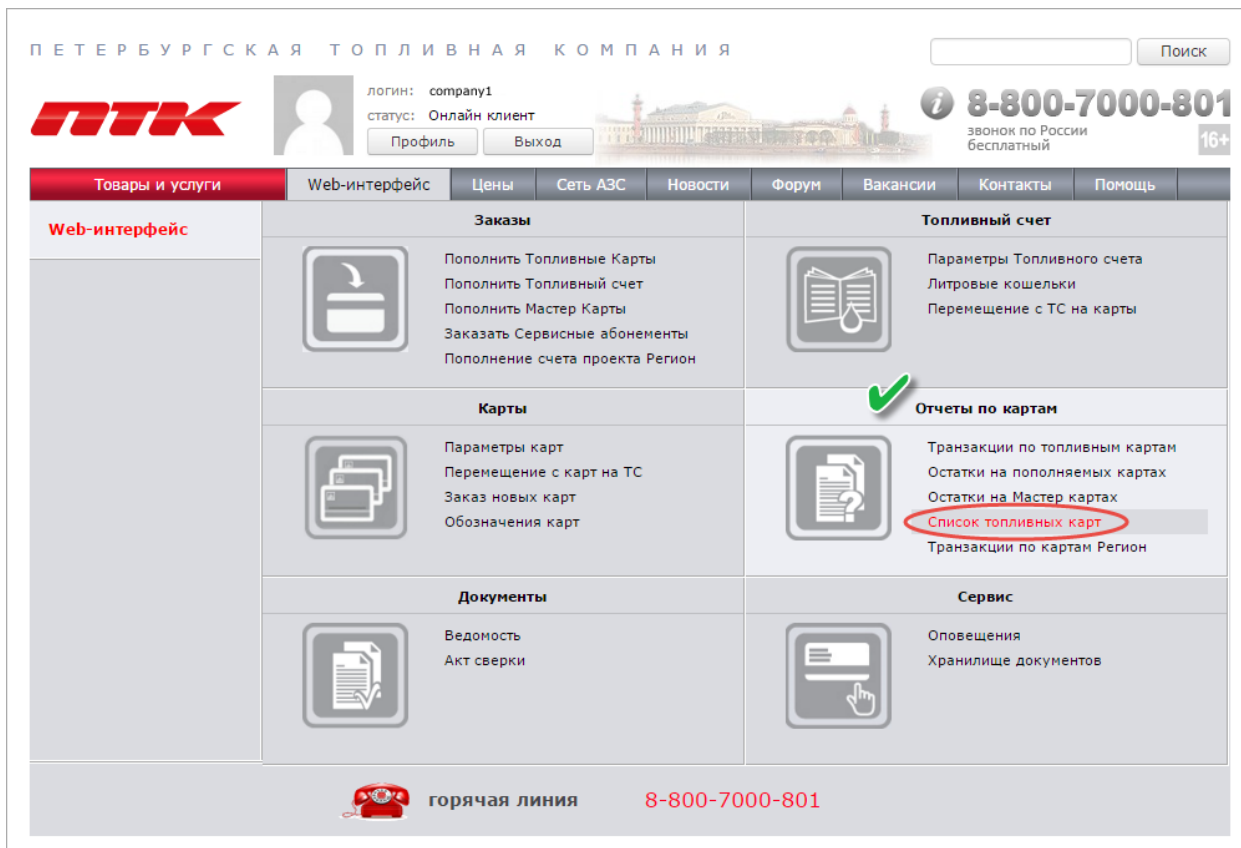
ПЕТЕРБУРГСКАЯ ТОПЛИВНАЯ КОМПАНИЯ

Поиск

ПТК

логин: company1
статус: Онлайн клиент
Профиль
Выход

8-800-7000-801
звонок по России бесплатный
16+

Товары и услуги
Web-интерфейс
Цены
Сеть АЗС
Новости
Форум
Вакансии
Контакты
Помощь

Web-интерфейс

Заказы
Пополнить Топливные Карты
Пополнить Топливный счет
Пополнить Мастер Карты
Заказать Сервисные абонементы
Пополнение счета проекта Регион

Топливный счет
Параметры Топливного счета
Литровые кошельки
Перемещение с ТС на карты

Карты
Параметры карт
Перемещение с карт на ТС
Заказ новых карт
Обозначения карт

Отчеты по картам
Транзакции по топливным картам
Остатки на пополняемых картах
Остатки на Мастер картах
Список топливных карт
Транзакции по картам Регион

Документы
Ведомость
Акт сверки

Сервис
Оповещения
Хранилище документов

горячая линия 8-800-7000-801